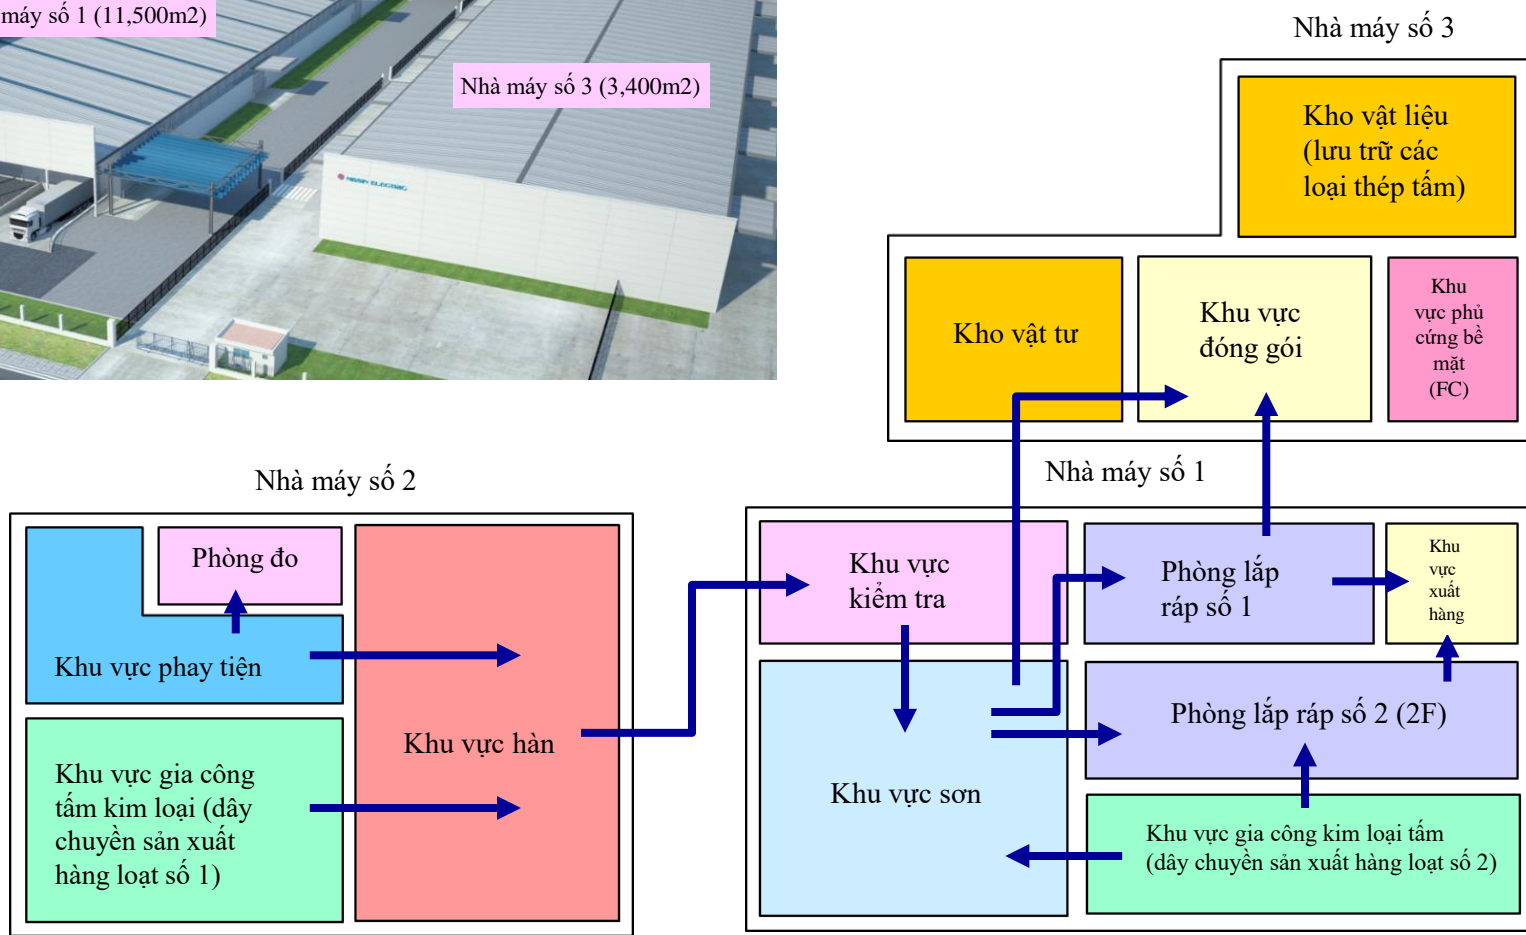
máy số 1 (11,500m2)

Nhà máy số 3 (3,400m2)

Nhà máy số 3

Kho vật liệu (lưu trữ các loại thép tấm)

Kho vật tư

Khu vực đóng gói

Khu vực phủ cứng bề mặt (FC)

Nhà máy số 1

Nhà máy số 2

Phòng đo

Khu vực phay tiện

Khu vực gia công tấm kim loại (dây chuyền sản xuất hàng loạt số 1)

Khu vực hàn

Khu vực kiểm tra

Phòng lắp ráp số 1

Khu vực xuất hàng

Khu vực sơn

Phòng lắp ráp số 2 (2F)

Khu vực gia công kim loại tấm (dây chuyền sản xuất hàng loạt số 2)